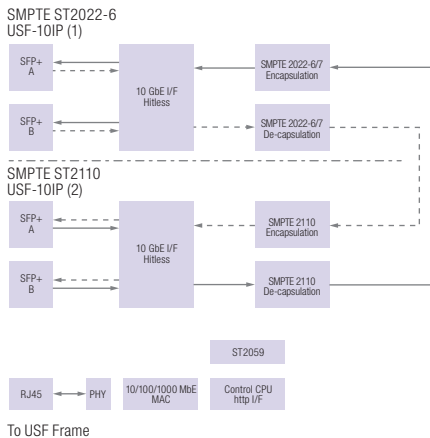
SMPTE ST2022-6
USF-10IP (1)

SFP+
A

SFP+
B

10 GbE I/F
Hitless

SMPTE 2022-6/7
Encapsulation

SMPTE 2022-6/7
De-capsulation

SMPTE ST2110
USF-10IP (2)

SFP+
A

SFP+
B

10 GbE I/F
Hitless

SMPTE 2110
Encapsulation

SMPTE 2110
De-capsulation

ST2059

RJ45

PHY

10/100/1000 MbE
MAC

Control CPU
http I/F

To USF Frame